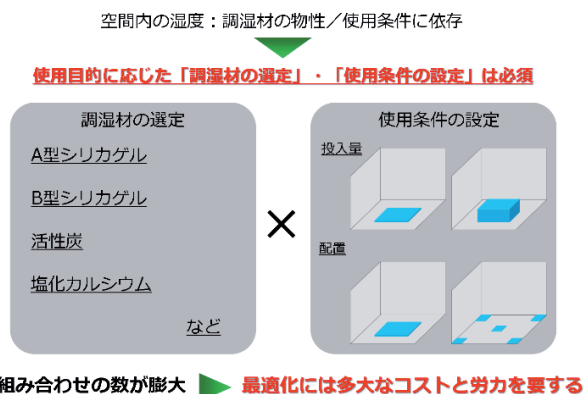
空間内の湿度：調湿材の物性／使用条件に依存

使用目的に応じた「調湿材の選定」・「使用条件の設定」は必須

調湿材の選定

A型シリカゲル

B型シリカゲル

活性炭

塩化カルシウム

など

×

使用条件の設定

投入量

配置

組み合わせの数が膨大

最適化には多大なコストと労力を要する